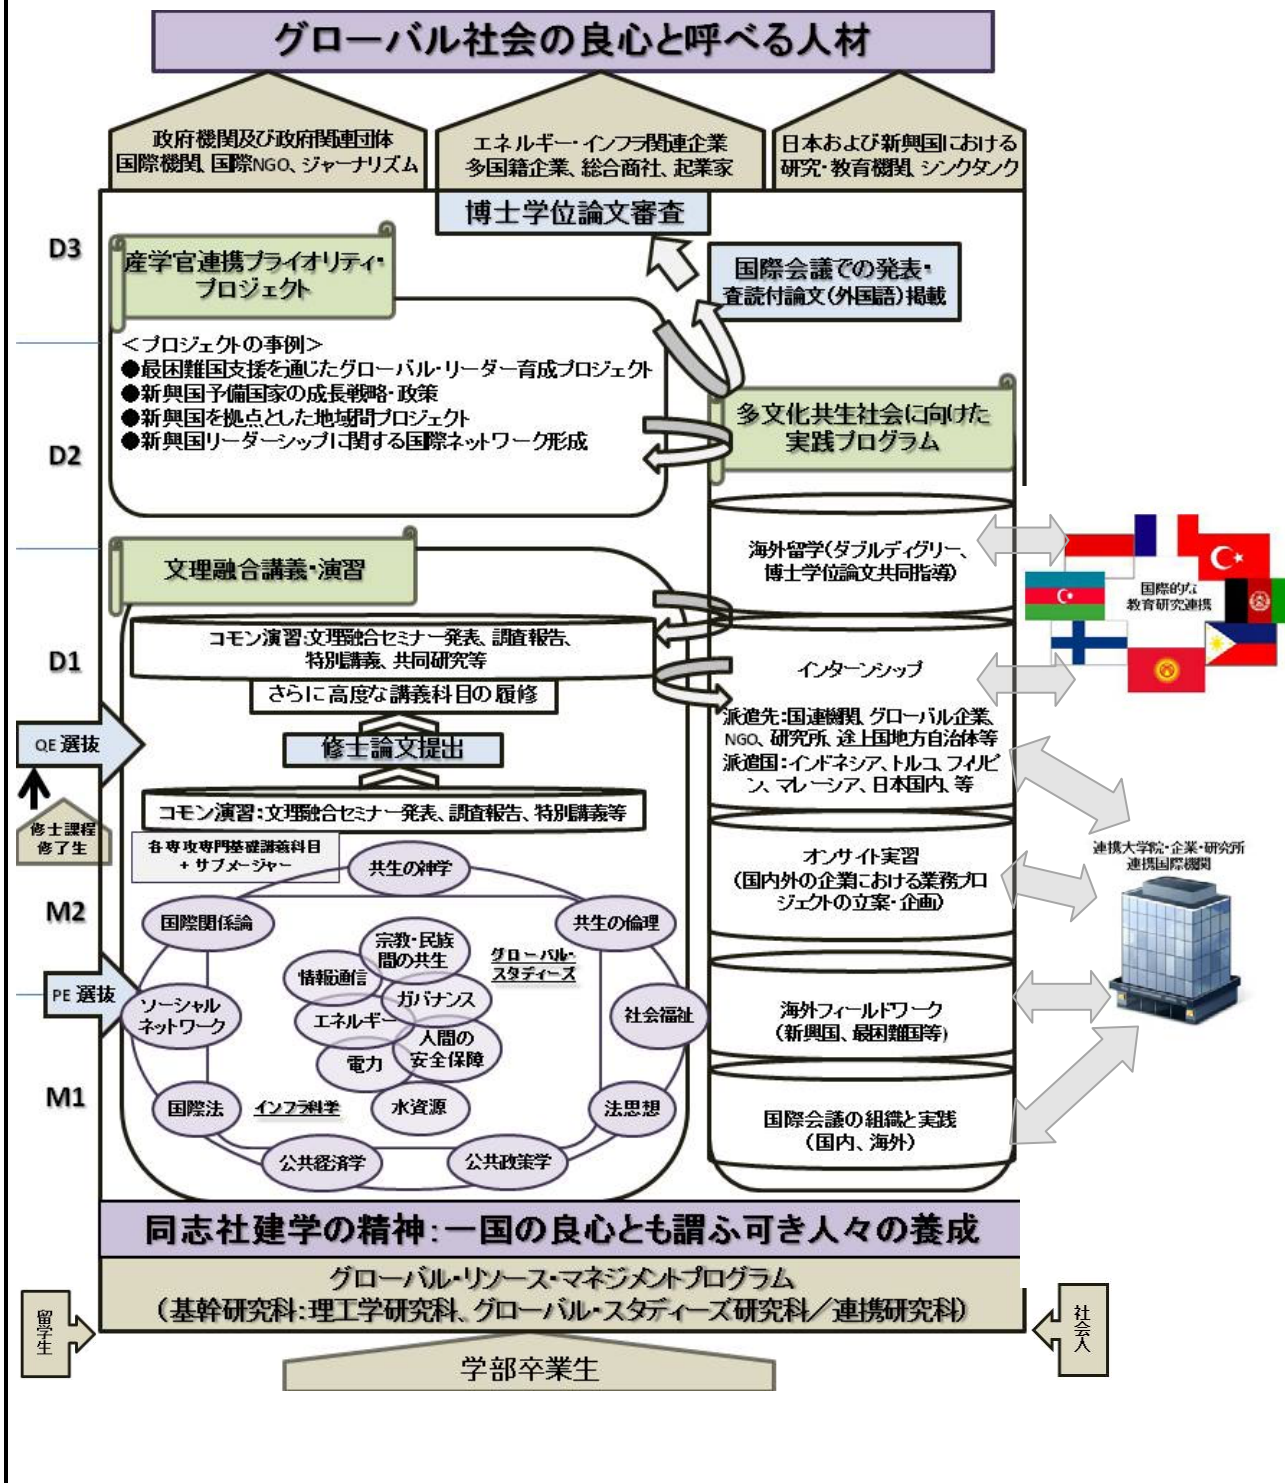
グローバル社会の良心と呼べる人材

政府機関及び政府関連団体
国際機関、国際NGO、ジャーナリズム

エネルギー・インフラ関連企業
多国籍企業、総合商社、起業家

日本および新興国における
研究・教育機関、シンクタンク

博士学位論文審査

D3

産学官連携プライオリティ・プロジェクト

国際会議での発表・査読付論文(外国語)掲載

<プロジェクトの事例>
●最困難国支援を通じたグローバル・リーダー育成プロジェクト
●新興国予備国家の成長戦略・政策
●新興国を拠点とした地域間プロジェクト
●新興国リーダーシップに関する国際ネットワーク形成

多文化共生社会に向けた実践プログラム

D2

海外留学(ダブルディグリー、博士学位論文共同指導)

国際的な教育研究連携

文理融合講義・演習

コモン演習:文理融合セミナー発表、調査報告、特別講義、共同研究等

D1

インターンシップ

さらに高度な講義科目の履修

派遣先:国連機関、グローバル企業、NGO、研究所、途上国地方自治体等
派遣国:インドネシア、トルコ、フィリピン、マレーシア、日本国内、等

QE 選抜

修士論文提出

修士課程修了生

コモン演習:文理融合セミナー発表、調査報告、特別講義等

連携大学院・企業・研究所
連携国際機関

各専攻専門基礎講義科目+サブメージャー

共生の神学

オンサイト実習
(国内外の企業における業務プロジェクトの立案・企画)

M2

国際関係論

共生の倫理

宗教・民族間の共生

グローバル・スタディーズ

情報通信

ガバナンス

PE 選抜

ソーシャルネットワーク

社会福祉

エネルギー

人間の安全保障

海外フィールドワーク
(新興国、最困難国等)

電力

M1

国際法

インフラ科学

水資源

法思想

国際会議の組織と実践
(国内、海外)

公共経済学

公共政策学

同志社建学の精神:一国の良心とも謂ふ可き人々の養成

グローバル・リソース・マネジメントプログラム
(基幹研究科:理工学研究科、グローバル・スタディーズ研究科/連携研究科)

留学生

社会人

学部卒業生